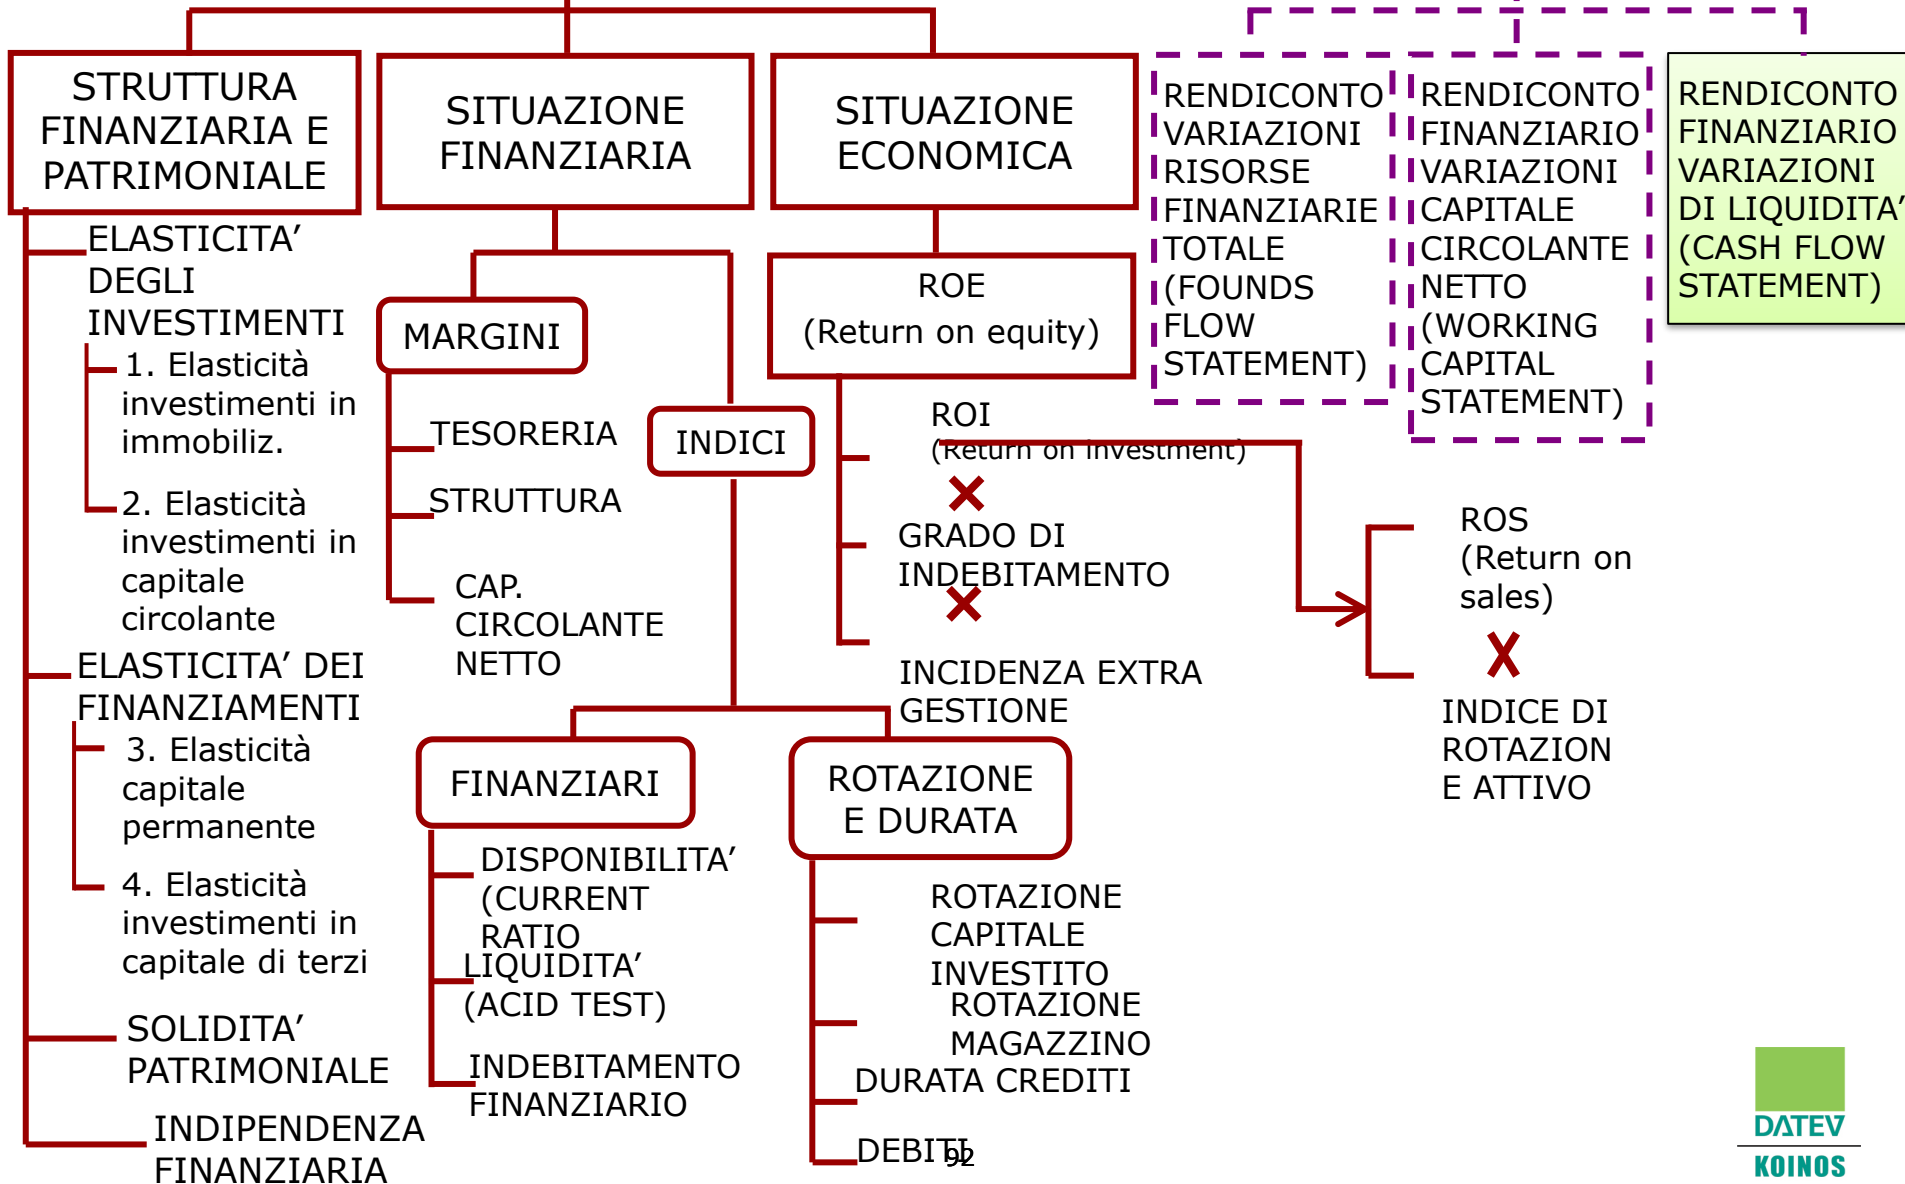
STRUTTURA FINANZIARIA E PATRIMONIALE

ELASTICITA' DEGLI INVESTIMENTI

1. Elasticità investimenti in immobiliz.

2. Elasticità investimenti in capitale circolante

ELASTICITA' DEI FINANZIAMENTI

3. Elasticità capitale permanente

4. Elasticità investimenti in capitale di terzi

SOLIDITA' PATRIMONIALE

INDIPENDENZA FINANZIARIA

SITUAZIONE FINANZIARIA

MARGINI

TESORERIA

STRUTTURA

CAP. CIRCOLANTE NETTO

INDICI

FINANZIARI

DISPONIBILITA' (CURRENT RATIO

LIQUIDITA' (ACID TEST)

INDEBITAMENTO FINANZIARIO

ROTAZIONE E DURATA

ROTAZIONE CAPITALE INVESTITO

ROTAZIONE MAGAZZINO

DURATA CREDITI

DEBITI

SITUAZIONE ECONOMICA

ROE (Return on equity)

ROI (Return on investment)

GRADO DI INDEBITAMENTO

INCIDENZA EXTRA GESTIONE

ROS (Return on sales)

INDICE DI ROTAZION E ATTIVO

RENDICONTO VARIAZIONI RISORSE FINANZIARIE TOTALE (FOUNDS FLOW STATEMENT)

RENDICONTO FINANZIARIO VARIAZIONI CAPITALE CIRCOLANTE NETTO (WORKING CAPITAL STATEMENT)

RENDICONTO FINANZIARIO VARIAZIONI DI LIQUIDITA' (CASH FLOW STATEMENT)

92

DATEV KOINOS